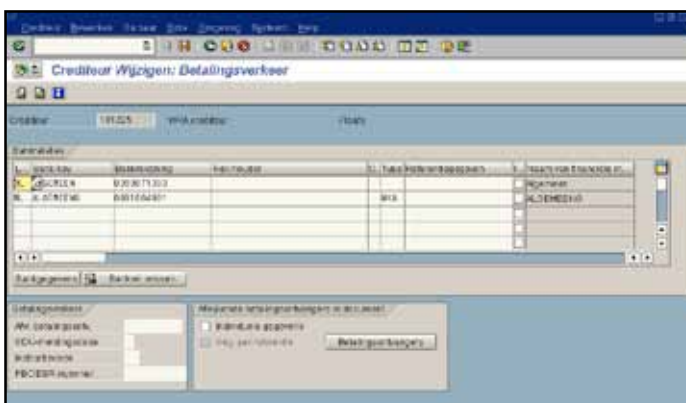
Crediteur Bewerken Ga naar Extra Omgeving Systeem Help

Crediteur Wijzigen: Betalingsverkeer

Crediteur 101025 WHA crediteur Plaats

Bankrelaties

| L. | Bank-key | Bankrekening | Rek.houder | C. | Type | Referentiegegevens | I. | Naam van financiële in... |
|---|---|---|---|---|---|---|---|---|
| NL | ABNAMRO | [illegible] | | | | | | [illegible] |
| NL | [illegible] | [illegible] | | | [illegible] | | | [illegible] |

Bankgegevens | Banken wissen

Betalingsverkeer
Afw. betalingsontv.
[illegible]
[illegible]
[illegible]

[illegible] betalingsontvangers in document
Individuele opgeven
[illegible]
Betalingsontvangers